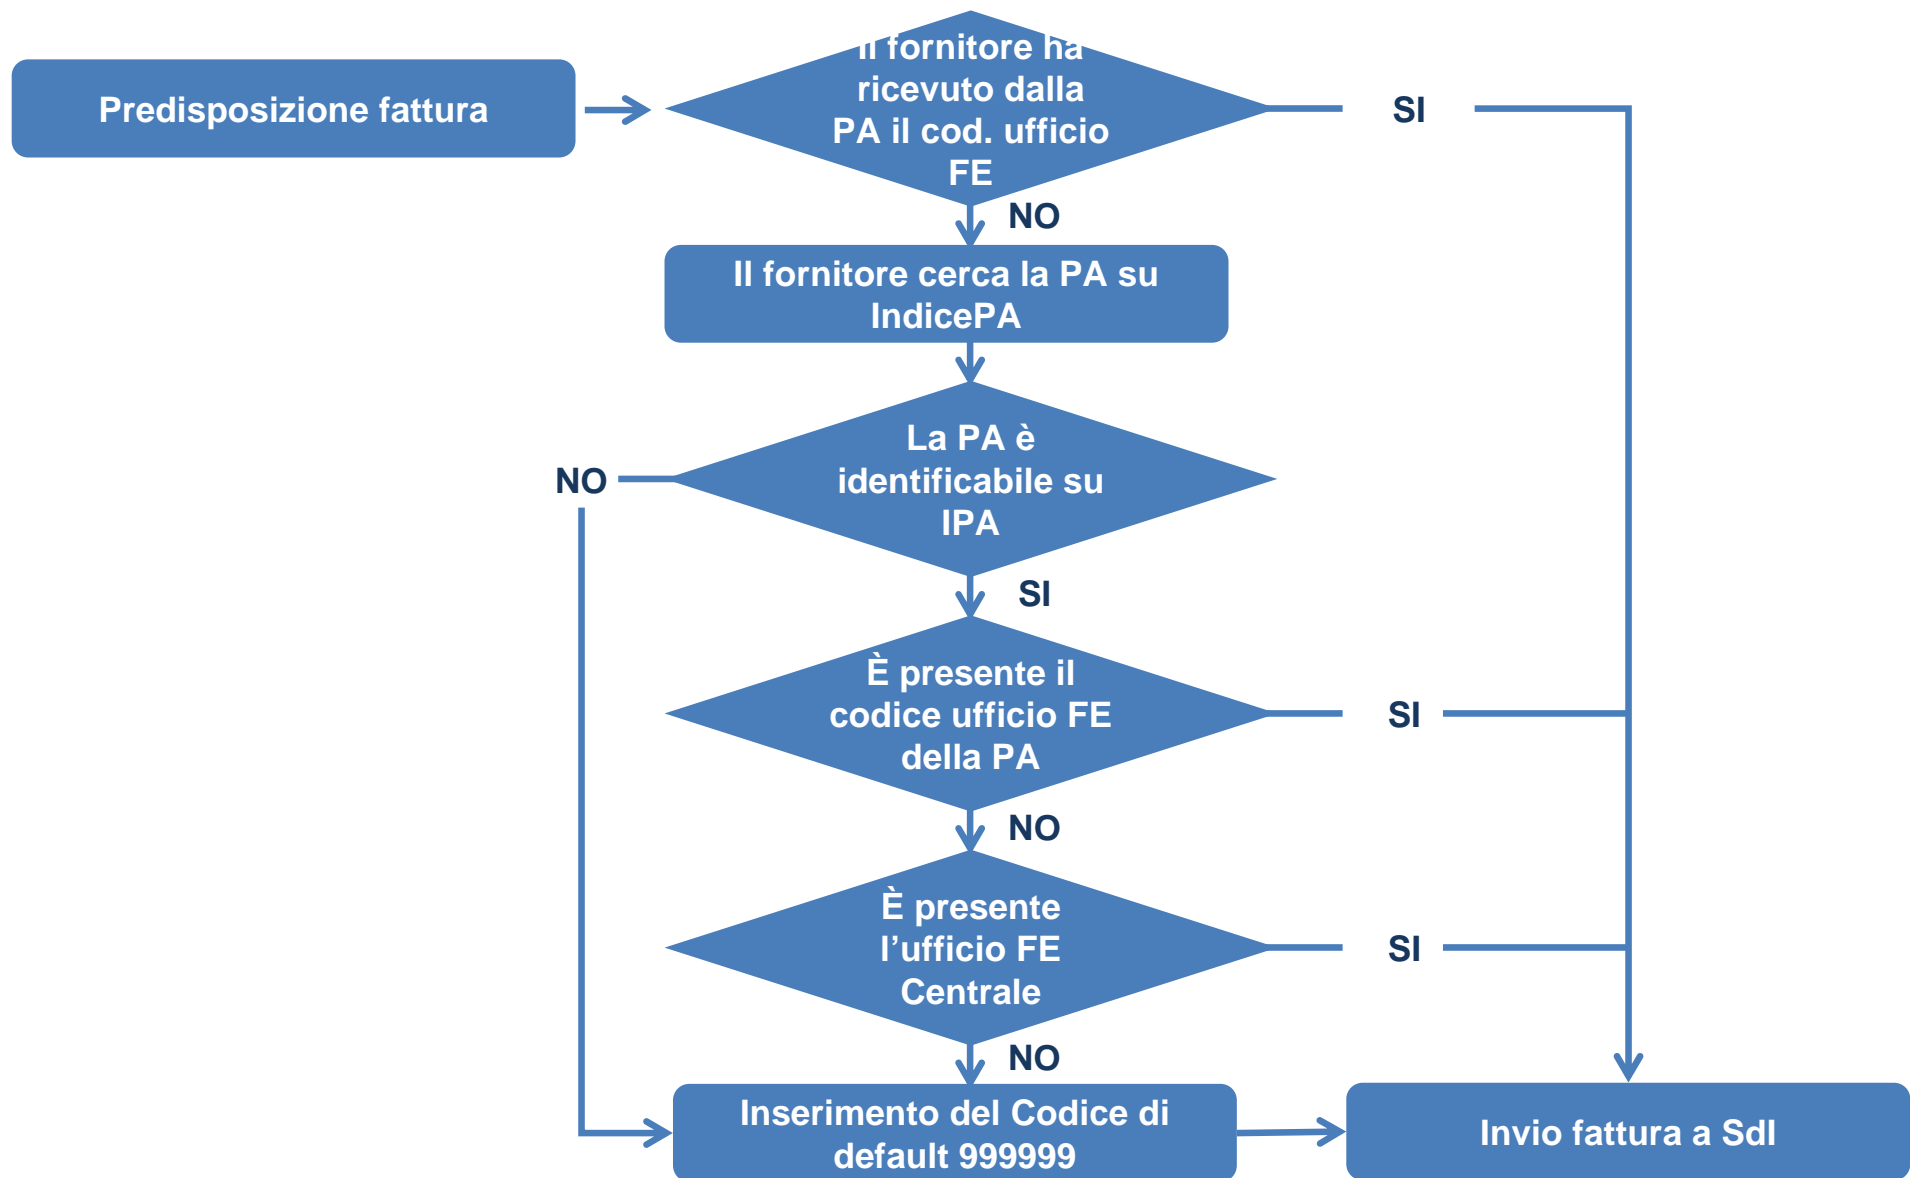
Predisposizione fattura

Il fornitore ha ricevuto dalla PA il cod. ufficio FE

SI

NO

Il fornitore cerca la PA su IndicePA

La PA è identificabile su IPA

NO

SI

È presente il codice ufficio FE della PA

SI

NO

È presente l’ufficio FE Centrale

SI

NO

Inserimento del Codice di default 999999

Invio fattura a SdI